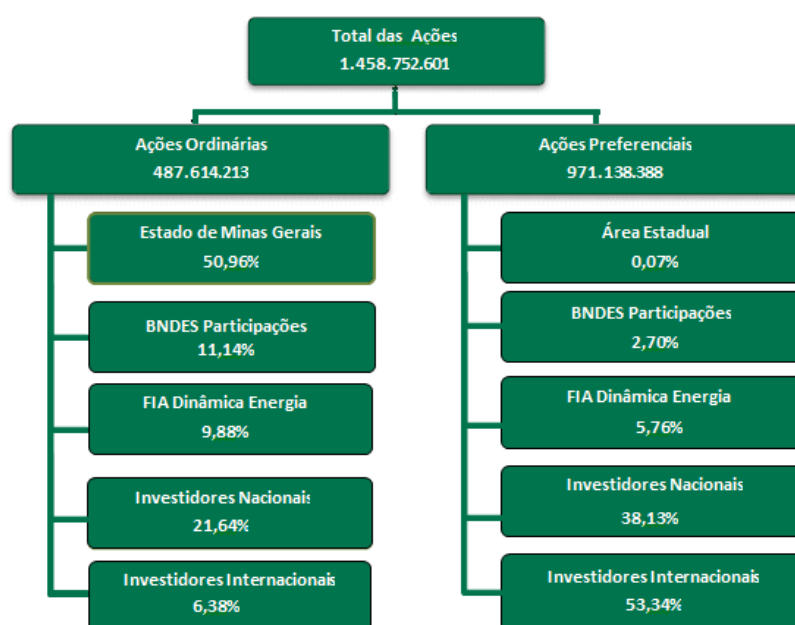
Total das Ações
1.458.752.601

Ações Ordinárias
487.614.213

Estado de Minas Gerais
50,96%

BNDES Participações
11,14%

FIA Dinâmica Energia
9,88%

Investidores Nacionais
21,64%

Investidores Internacionais
6,38%

Ações Preferenciais
971.138.388

Área Estadual
0,07%

BNDES Participações
2,70%

FIA Dinâmica Energia
5,76%

Investidores Nacionais
38,13%

Investidores Internacionais
53,34%